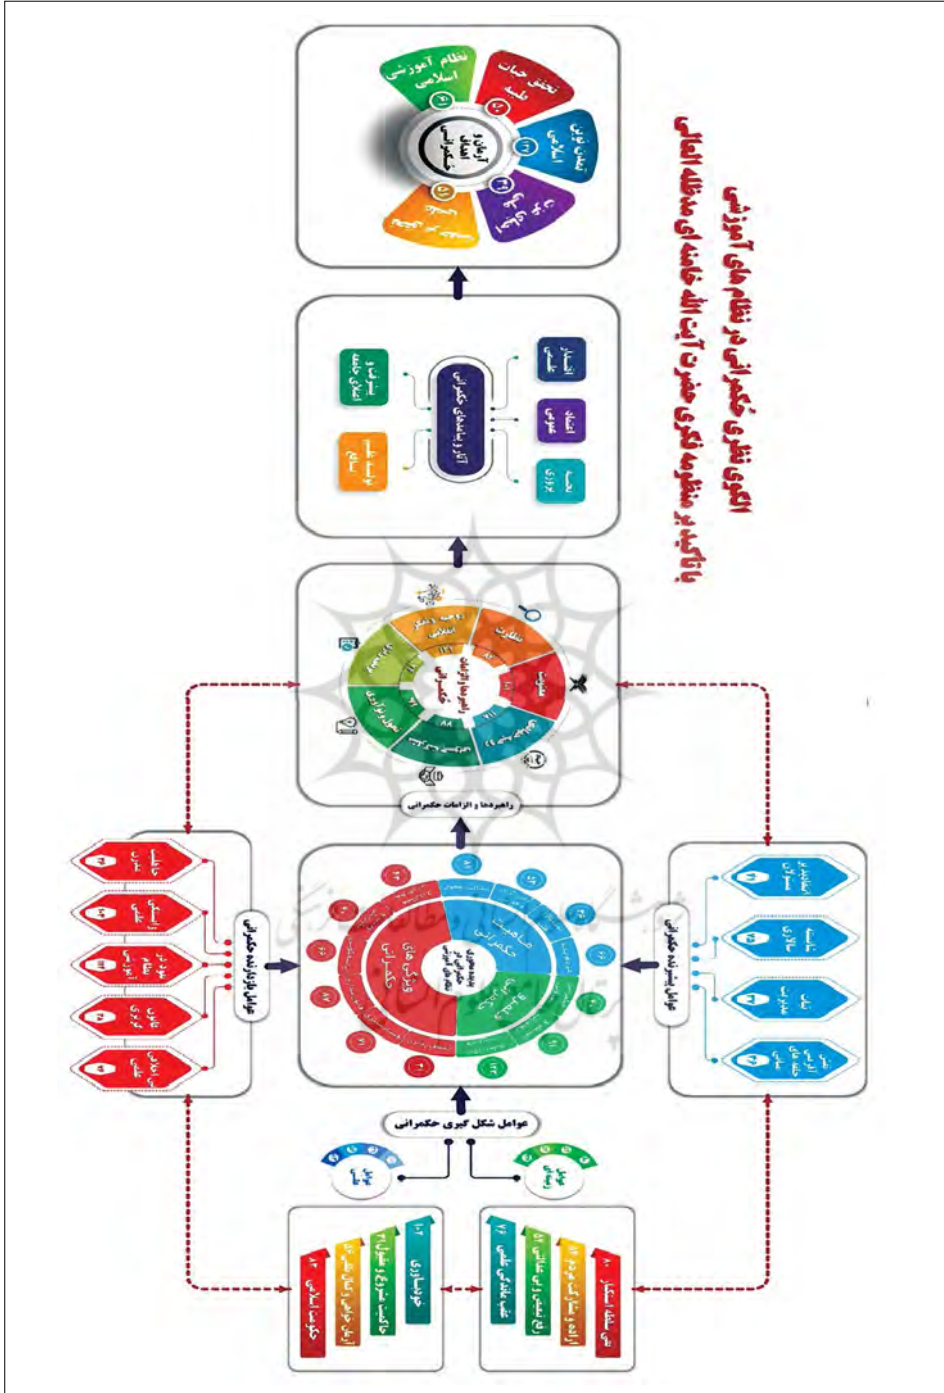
الگوی نظری حکمرانی در نظام های آموزشی
باتاکید بر منظومه فکری حضرت آیت الله خامنه ای مدظله العالی

نظام آموزشی اسلامی
تحقق حیات طیبه
تمدن نوین اسلامی
آرمان و اهداف حکمرانی

آثار و پیامدهای حکمرانی
انسجام علمی
انسجام عمومی
انسجام درونی
پیشرفت و تعالی جامعه
تولید علم نافع

راهبردها و الزامات حکمرانی
عدالت
معنویت
مسئولیت پذیری
شایسته سالاری
ماهیت حکمرانی
ویژگی های حکمرانی

عوامل بازدارنده حکمرانی
عوامل پیش برنده حکمرانی
عوامل شکل گیری حکمرانی

حکومت اسلامی
خودباوری
نفی سلطه استکبار
اراده و استقلال